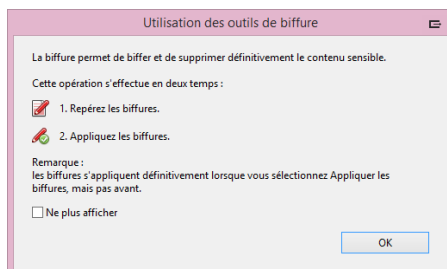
Utilisation des outils de biffure

La biffure permet de biffer et de supprimer définitivement le contenu sensible.

Cette opération s'effectue en deux temps :

1. Repérez les biffures.

2. Appliquez les biffures.

Remarque :
les biffures s'appliquent définitivement lorsque vous sélectionnez Appliquer les biffures, mais pas avant.

Ne plus afficher

OK